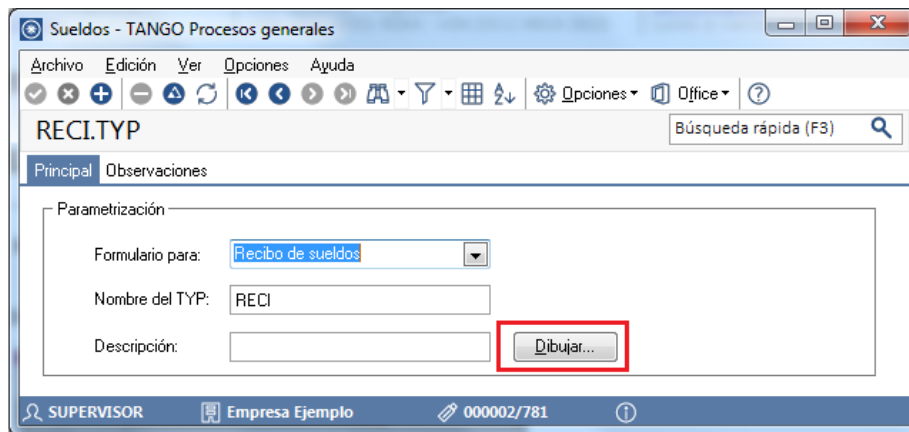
Sueldos - TANGO Procesos generales

Archivo Edición Ver Opciones Ayuda

Opciones Office

RECI.TYP

Búsqueda rápida (F3)

Principal Observaciones

Parametrización

Formulario para: Recibo de sueldos

Nombre del TYP: RECI

Descripción:

Dibujar...

SUPERVISOR Empresa Ejemplo 000002/781